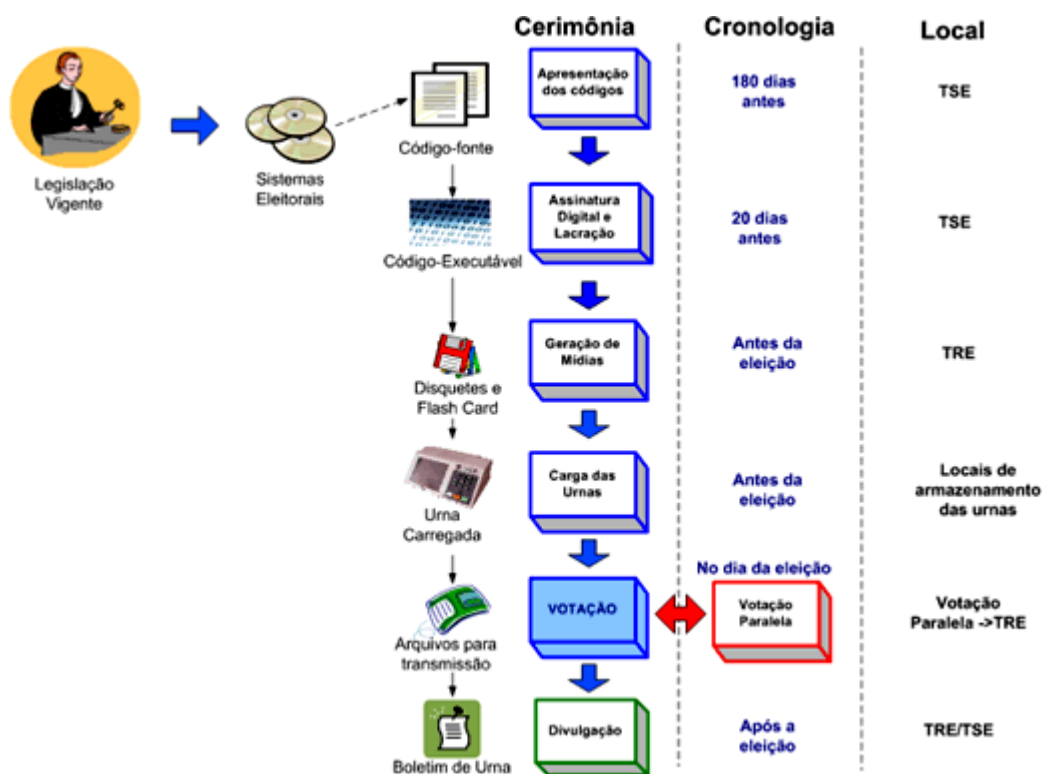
Legislação Vigente

Sistemas Eleitorais

Código-fonte

Código-Executável

Disquetes e Flash Card

Urna Carregada

Arquivos para transmissão

Boletim de Urna

| Cerimônia | Cronologia | Local |
|---|---|---|
| Apresentação dos códigos | 180 dias antes | TSE |
| Assinatura Digital e Lacração | 20 dias antes | TSE |
| Geração de Mídias | Antes da eleição | TRE |
| Carga das Urnas | Antes da eleição | Locais de armazenamento das urnas |
| VOTAÇÃO | No dia da eleição Votação Paralela | Votação Paralela ->TRE |
| Divulgação | Após a eleição | TRE/TSE |